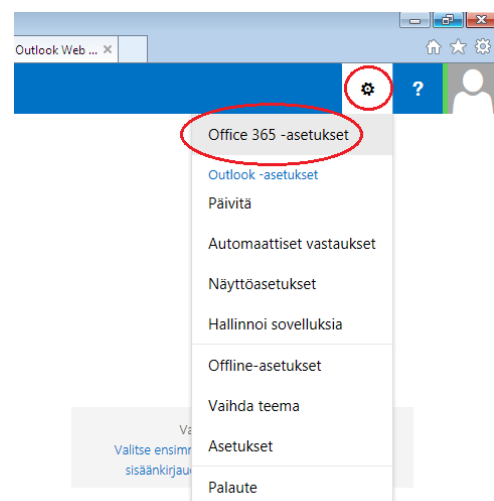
Outlook Web ... ×

?

Office 365 -asetukset

Outlook -asetukset

Päivitä

Automaattiset vastaukset

Näyttöasetukset

Hallinnoi sovelluksia

Offline-asetukset

Vaihda teema

Asetukset

Palaute

Va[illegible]

Valitse ensimr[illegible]

sisäänkirjau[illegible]